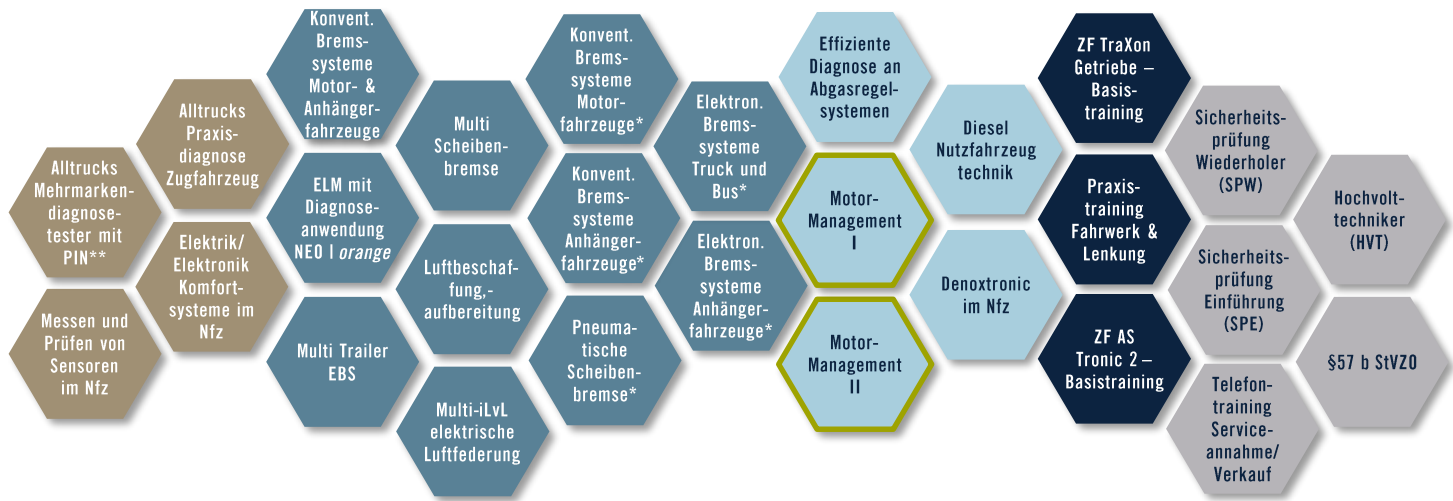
Alltrucks Mehrmarkendiagnosetester mit PIN**

Messen und Prüfen von Sensoren im Nfz

Alltrucks Praxisdiagnose Zugfahrzeug

Elektrik/ Elektronik Komfortsysteme im Nfz

Konvent. Bremssysteme Motor- & Anhängerfahrzeuge

ELM mit Diagnoseanwendung NEO | orange

Multi Trailer EBS

Multi Scheibenbremse

Luftbeschaffung,- aufbereitung

Multi-iLvL elektrische Luftfederung

Konvent. Bremssysteme Motorfahrzeuge*

Konvent. Bremssysteme Anhängerfahrzeuge*

Pneumatische Scheibenbremse*

Elektron. Bremssysteme Truck und Bus*

Elektron. Bremssysteme Anhängerfahrzeuge*

Effiziente Diagnose an Abgasregelsystemen

Motor-Management I

Motor-Management II

Diesel Nutzfahrzeug technik

Denoxtronic im Nfz

ZF TraXon Getriebe – Basistraining

Praxistraining Fahrwerk & Lenkung

ZF AS Tronic 2 – Basistraining

Sicherheitsprüfung Wiederholer (SPW)

Sicherheitsprüfung Einführung (SPE)

Telefontraining Serviceannahme/ Verkauf

Hochvolttechniker (HVT)

§57 b StVZO